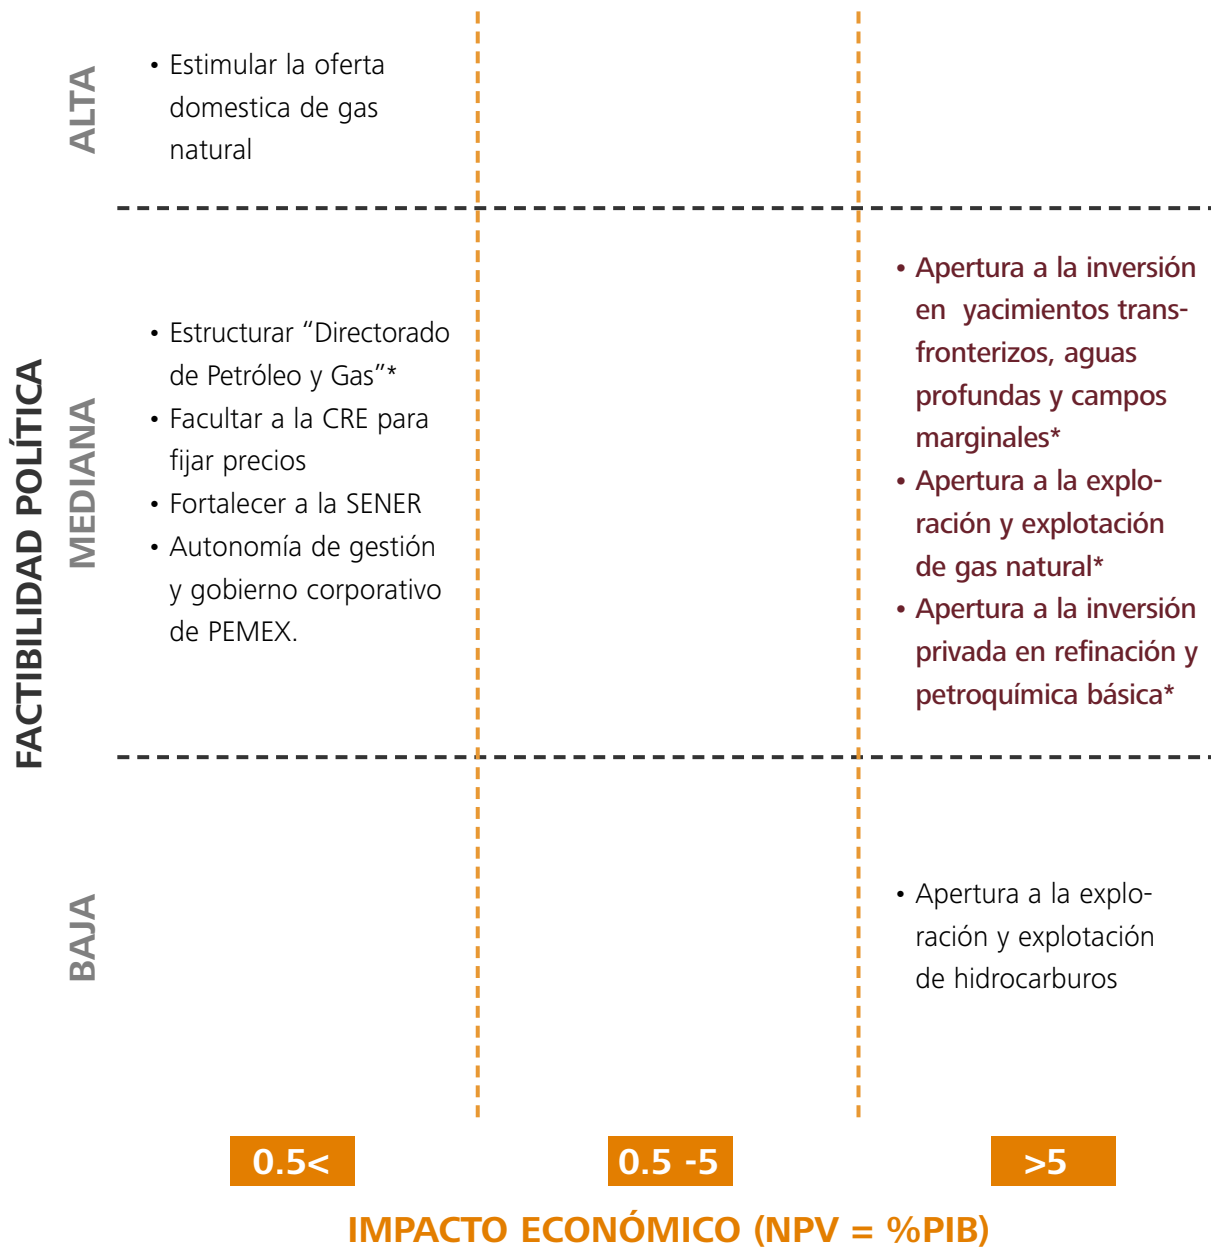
FACTIBILIDAD POLÍTICA

| | 0.5< | 0.5 -5 | >5 |
|---|---|---|---|
| ALTA | • Estimular la oferta domestica de gas natural | | |
| MEDIANA | • Estructurar "Directorado de Petróleo y Gas"* • Facultar a la CRE para fijar precios • Fortalecer a la SENER • Autonomía de gestión y gobierno corporativo de PEMEX. | | • Apertura a la inversión en yacimientos transfronterizos, aguas profundas y campos marginales* • Apertura a la exploración y explotación de gas natural* • Apertura a la inversión privada en refinación y petroquímica básica* |
| BAJA | | | • Apertura a la exploración y explotación de hidrocarburos |

IMPACTO ECONÓMICO (NPV = %PIB)